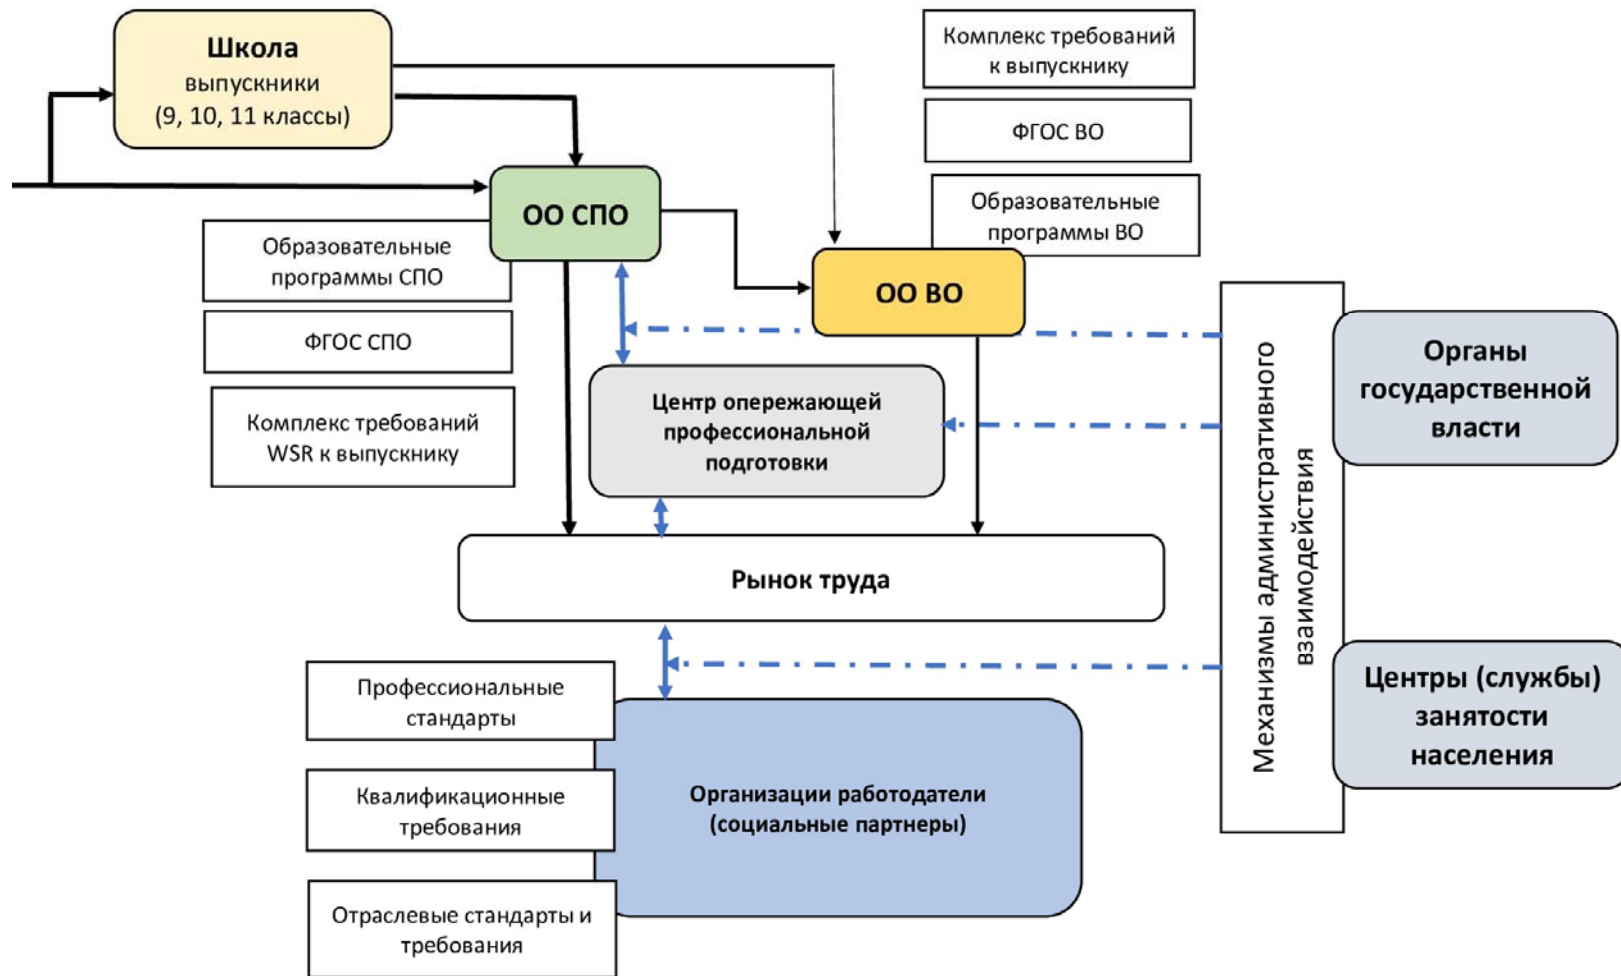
Школа
выпускники
(9, 10, 11 классы)

Комплекс требований к выпускнику

ФГОС ВО

Образовательные программы ВО

ОО СПО

Образовательные программы СПО

ФГОС СПО

Комплекс требований WSR к выпускнику

ОО ВО

Центр опережающей профессиональной подготовки

Механизмы административного взаимодействия

Органы государственной власти

Рынок труда

Центры (службы) занятости населения

Профессиональные стандарты

Квалификационные требования

Отраслевые стандарты и требования

Организации работодатели (социальные партнеры)